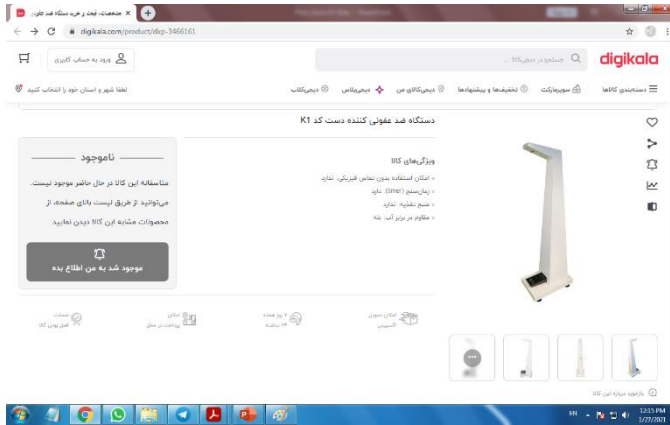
مشخصات، قیمت و خرید دستگاه ضد عفو...
digikala.com/product/dkp-3466161

digikala
جستجو در دیجی‌کالا ...
ورود به حساب کاربری

دسته‌بندی کالاها   سوپرمارکت   تخفیف‌ها و پیشنهادها   دیجی‌کالای من   دیجی‌پلاس   دیجی‌کلاب
لطفا شهر و استان خود را انتخاب کنید

دستگاه ضد عفونی کننده دست کد K1

ویژگی‌های کالا
• امکان استفاده بدون تماس فیزیکی: ندارد
• زمان‌سنج (timer): ندارد
• منبع تغذیه: ندارد
• مقاوم در برابر آب: بله

ناموجود
متاسفانه این کالا در حال حاضر موجود نیست. می‌توانید از طریق لیست بالای صفحه، از محصولات مشابه این کالا دیدن نمایید

موجود شد به من اطلاع بده

امکان تحویل اکسپرس
۷ روز هفته ۲۴ ساعته
امکان پرداخت در محل
ضمانت اصل بودن کالا

بازخورد درباره این کالا

FA
12:55 PM
1/27/2021